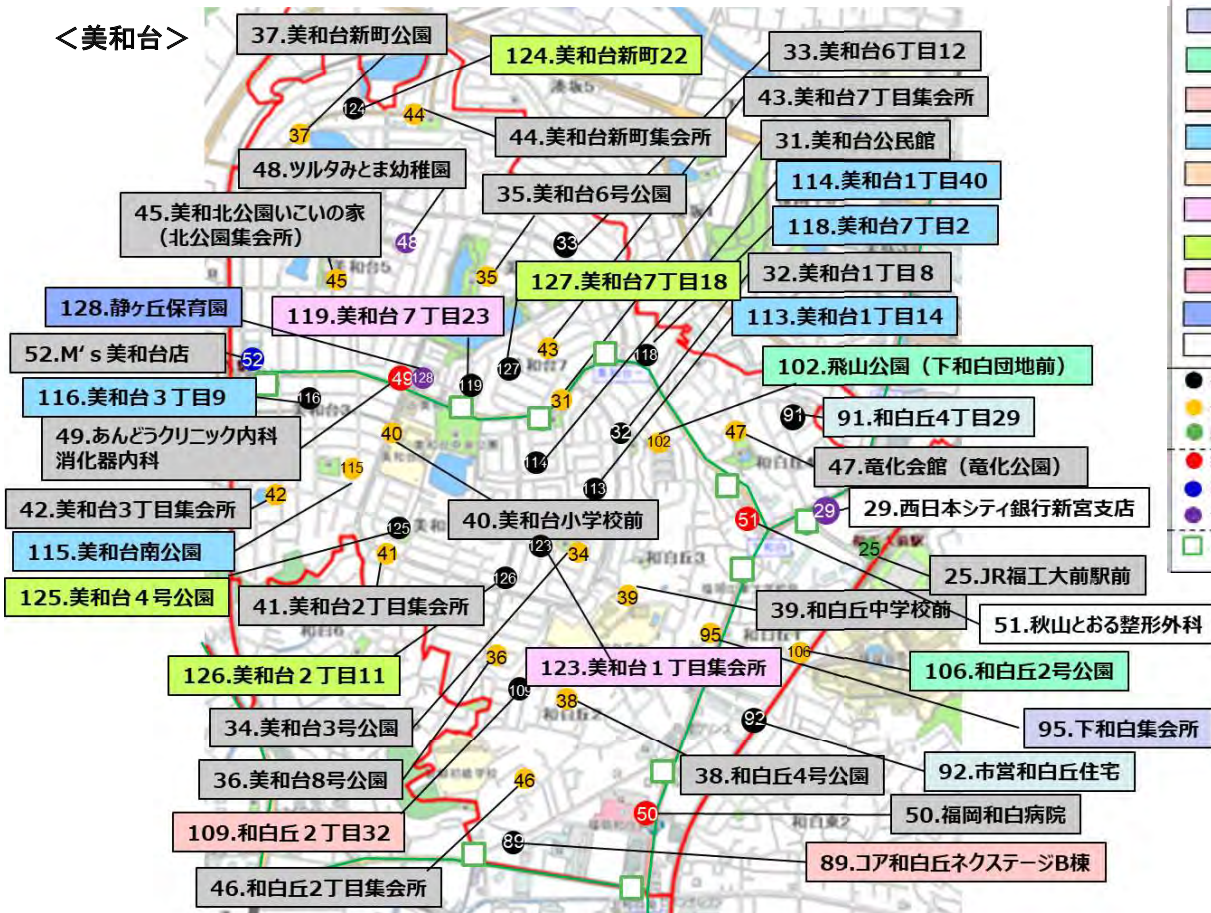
＜美和台＞

37.美和台新町公園
124.美和台新町22
33.美和台6丁目12
43.美和台7丁目集会所
44.美和台新町集会所
31.美和台公民館
48.ツルタみとま幼稚園
35.美和台6号公園
114.美和台1丁目40
45.美和北公園いこいの家（北公園集会所）
118.美和台7丁目2
127.美和台7丁目18
32.美和台1丁目８
128.静ヶ丘保育園
119.美和台７丁目23
113.美和台1丁目14
52.M' s 美和台店
102.飛山公園（下和白団地前）
116.美和台３丁目9
91.和白丘4丁目29
49.あんどうクリニック内科消化器内科
47.竜化会館（竜化公園）
42.美和台3丁目集会所
40.美和台小学校前
29.西日本シティ銀行新宮支店
115.美和台南公園
25.JR福工大前駅前
125.美和台４号公園
41.美和台2丁目集会所
39.和白丘中学校前
51.秋山とおる整形外科
123.美和台１丁目集会所
106.和白丘2号公園
126.美和台２丁目11
34.美和台3号公園
95.下和白集会所
38.和白丘4号公園
92.市営和白丘住宅
36.美和台8号公園
50.福岡和白病院
109.和白丘２丁目32
89.コア和白丘ネクステージB棟
46.和白丘2丁目集会所

124 44 37 48 45 33 35 43 52 49 128 119 127 118 31 116 40 115 32 102 91 47 42 125 114 113 51 29 25 41 123 34 126 39 95 106 36 109 38 92 46 50 89

湊坂5
美和台5
美和台7
和白丘3
美和台6
和白丘2
和白東2